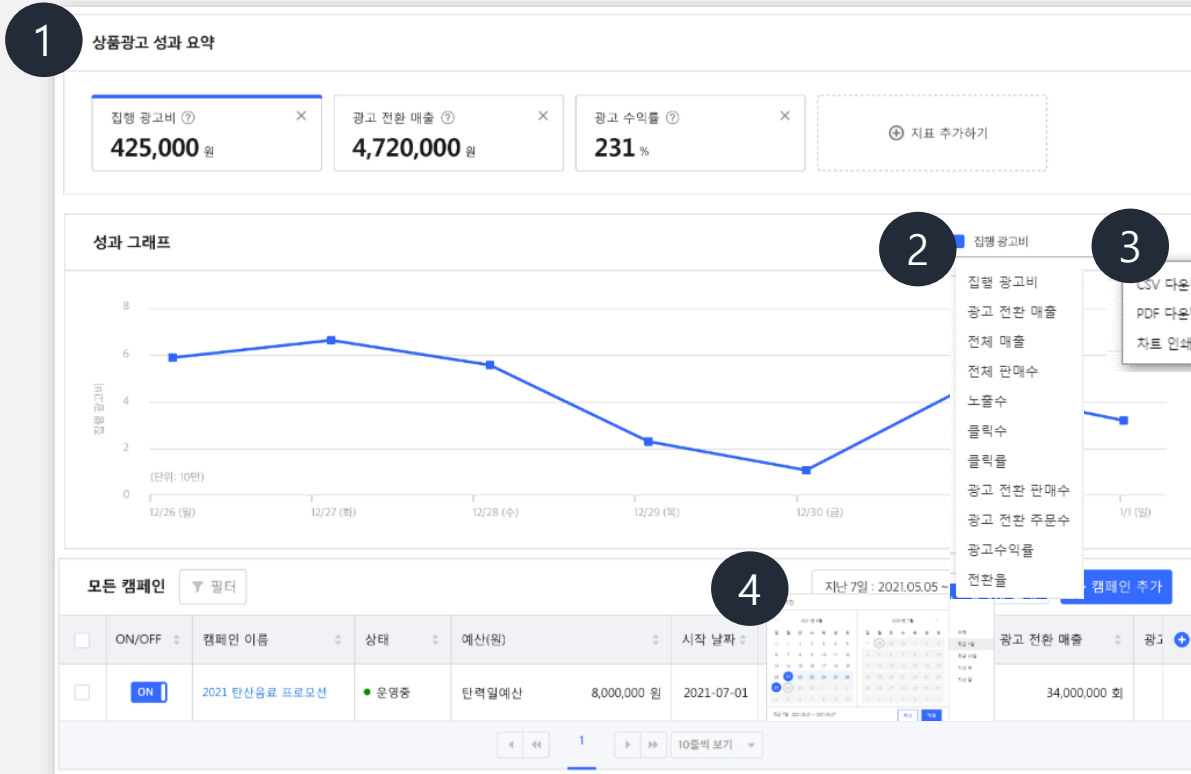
1
상품광고 성과 요약

집행 광고비 ⓘ
425,000 원

광고 전환 매출 ⓘ
4,720,000 원

광고 수익률 ⓘ
231 %

⊕ 지표 추가하기

성과 그래프

2
집행 광고비

3
CSV 다운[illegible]
PDF 다운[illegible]
차트 인쇄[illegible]

집행 광고비
광고 전환 매출
전체 매출
전체 판매수
노출수
클릭수
클릭률
광고 전환 판매수
광고 전환 주문수
광고수익률
전환율

8
6
4
2
0
집행 광고비
(단위: 10만)

12/26 (월)
12/27 (화)
12/28 (수)
12/29 (목)
12/30 (금)
1/1 (일)

모든 캠페인
필터

4
지난 7일 : 2021.05.05 ~
캠페인 추가

| | ON/OFF | 캠페인 이름 | 상태 | 예산(원) | 시작 날짜 | | 광고 전환 매출 | 광고 |
|---|---|---|---|---|---|---|---|---|
| | ON | 2021 탄산음료 프로모션 | 운영중 | 탄력일예산 8,000,000 원 | 2021-07-01 | | 34,000,000 회 | |

1
10줄씩 보기